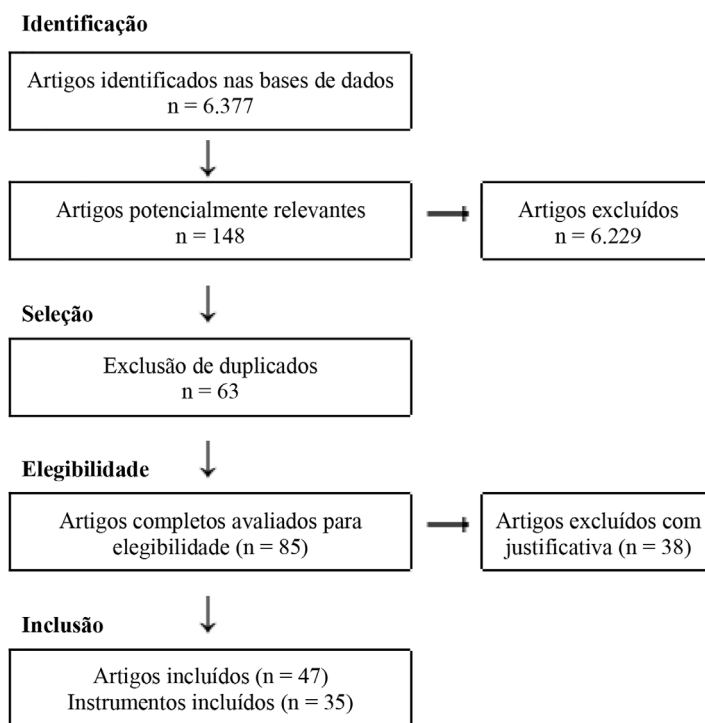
Identificação

Artigos identificados nas bases de dados
n = 6.377

Artigos potencialmente relevantes
n = 148

Artigos excluídos
n = 6.229

Seleção

Exclusão de duplicados
n = 63

Elegibilidade

Artigos completos avaliados para elegibilidade (n = 85)

Artigos excluídos com justificativa (n = 38)

Inclusão

Artigos incluídos (n = 47)
Instrumentos incluídos (n = 35)